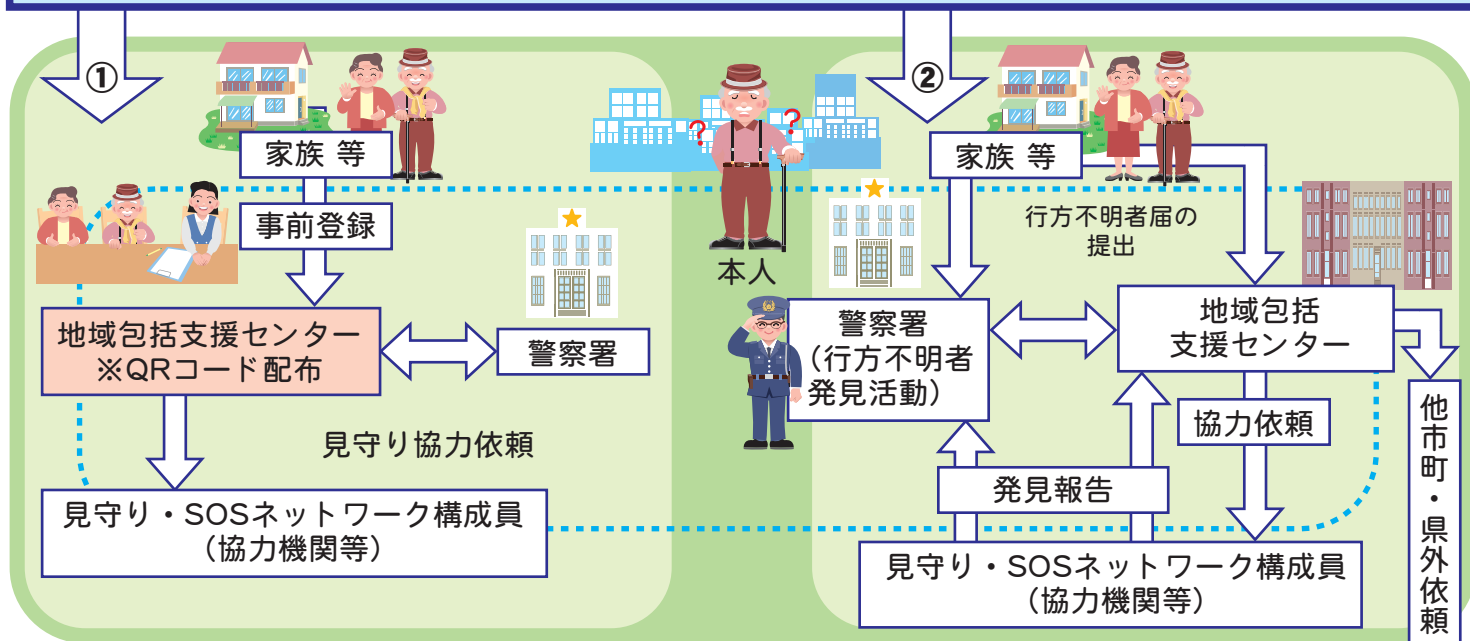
①

家族 等

事前登録

地域包括支援センター
※QRコード配布

警察署

見守り協力依頼

見守り・SOSネットワーク構成員
（協力機関等）

本人

②

家族 等

行方不明者届の提出

警察署
（行方不明者発見活動）

地域包括支援センター

協力依頼

発見報告

見守り・SOSネットワーク構成員
（協力機関等）

他市町・県外依頼